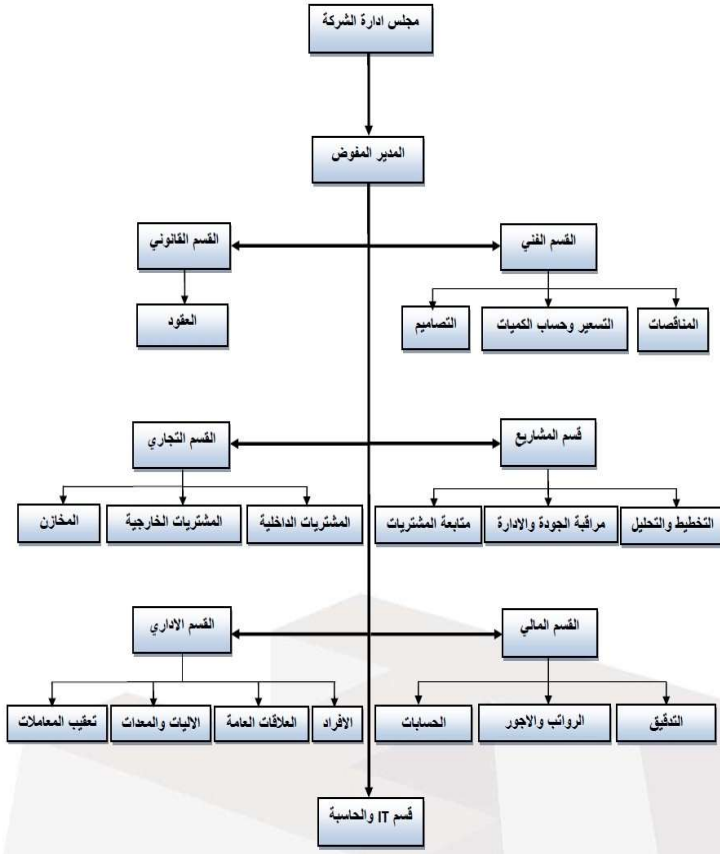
مجلس ادارة الشركة

المدير المفوض

القسم الفني

القسم القانوني

المناقصات

التسعير وحساب الكميات

التصاميم

العقود

قسم المشاريع

القسم التجاري

التخطيط والتحليل

مراقبة الجودة والادارة

متابعة المشتريات

المشتريات الداخلية

المشتريات الخارجية

المخازن

القسم المالي

القسم الاداري

التدقيق

الروائب والاجور

الحسابات

الافراد

العلاقات العامة

الاليات والمعدات

تعقيب المعاملات

قسم IT والحاسبة